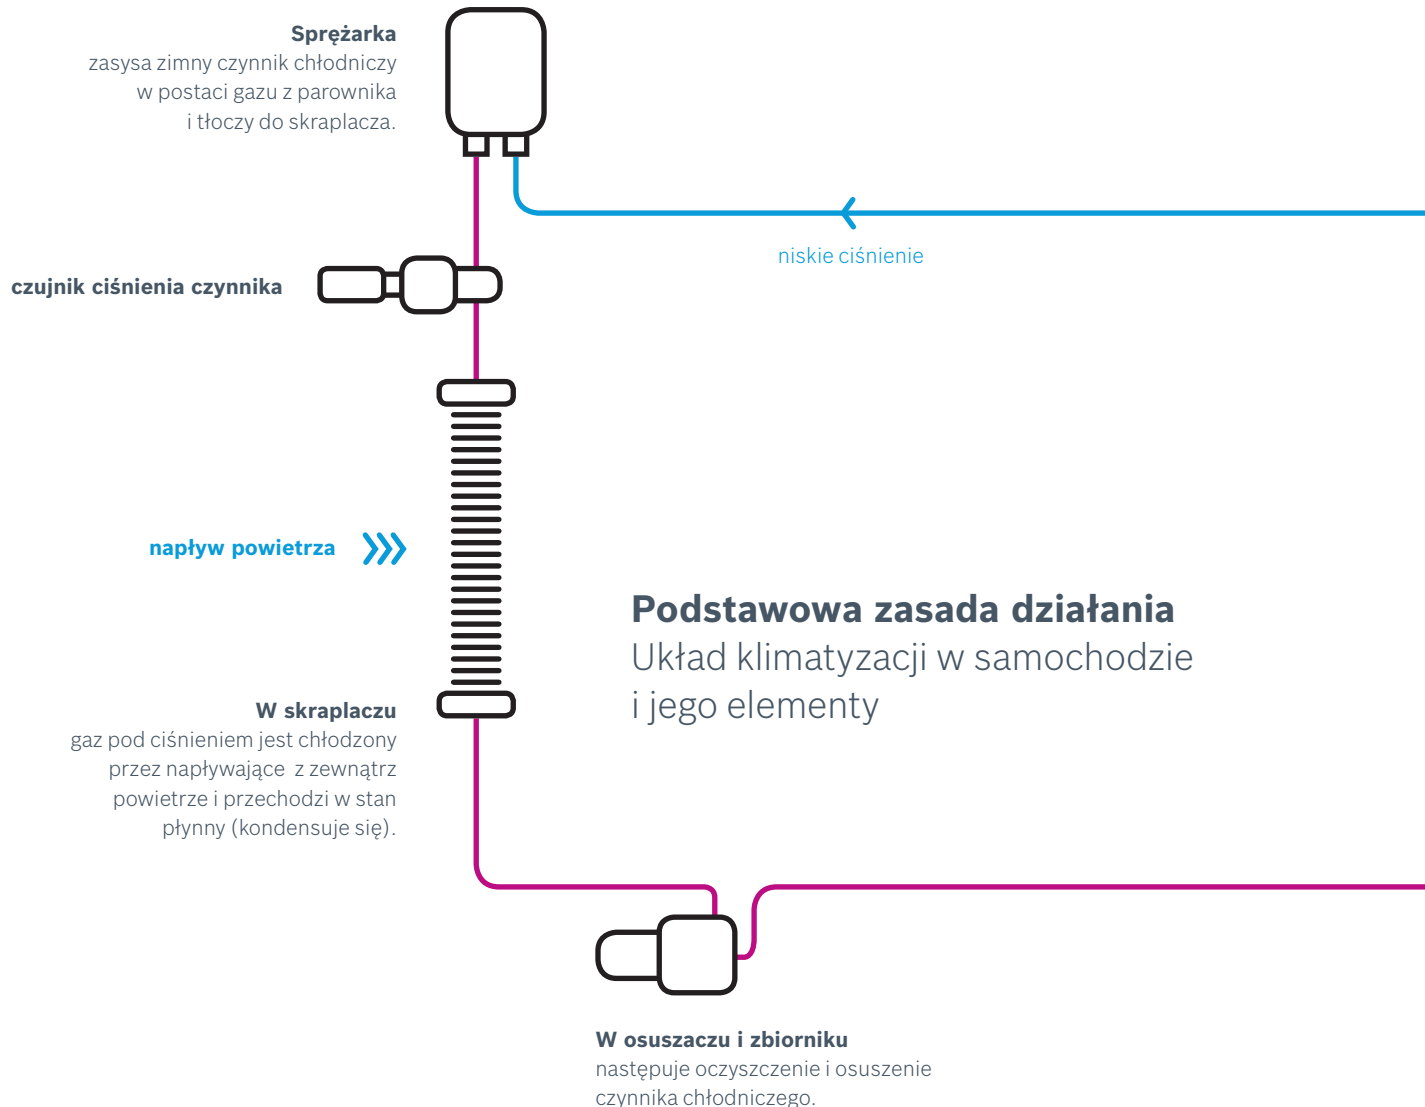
**Sprężarka**
zasysa zimny czynnik chłodniczy w postaci gazu z parownika i tłoczy do skraplacza.

niskie ciśnienie

**czujnik ciśnienia czynnika**

**napływ powietrza**

**Podstawowa zasada działania**
Układ klimatyzacji w samochodzie i jego elementy

**W skraplaczu**
gaz pod ciśnieniem jest chłodzony przez napływające z zewnątrz powietrze i przechodzi w stan płynny (kondensuje się).

**W osuszaczu i zbiorniku**
następuje oczyszczenie i osuszenie czynnika chłodniczego.